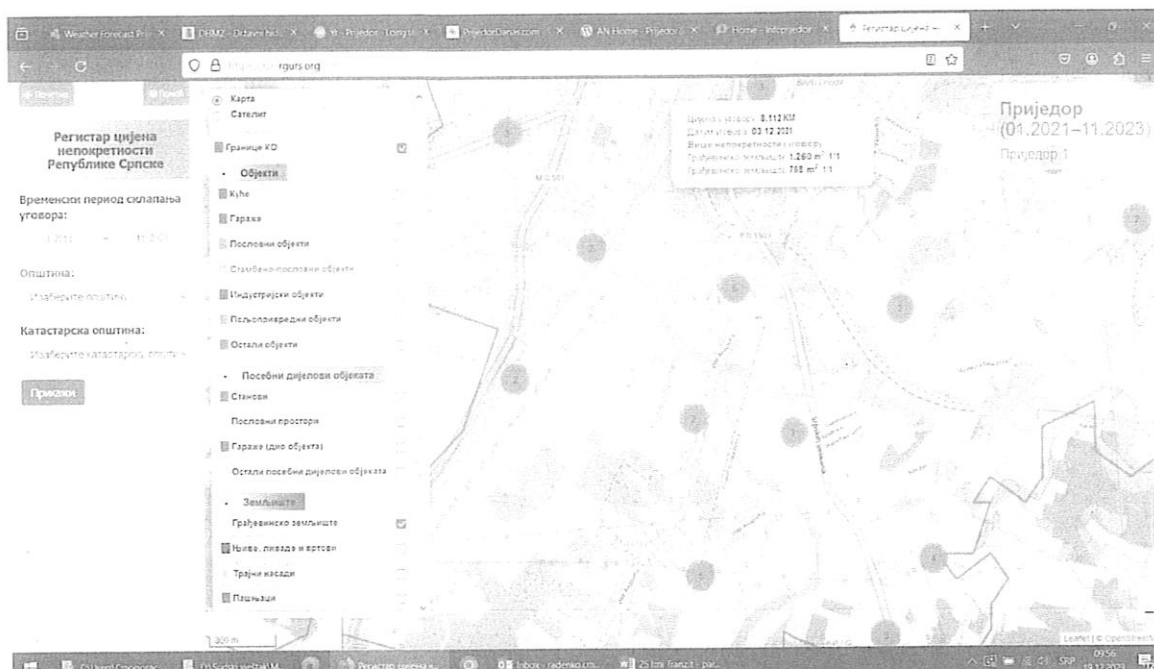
Weather Forecast Pri | DHMZ - Državni hid | Prijedor - Long | PrijedorDanas.com | AN Home - Prijedor | Home - Infoprijedor | Регистар цијена н

rgurs.org

Карта
Сателит

Регистар цијена непокретности Републике Српске

Границе КО

Објекти
Куће
Гараже
Пословни објекти
Стамбено-пословни објекти
Индустријски објекти
Пољопривредни објекти
Остали објекти

Посебни дијелови објеката
Станови
Пословни простори
Гараже (дио објекта)
Остали посебни дијелови објеката

Земљиште
Грађевинско земљиште
Њиве, ливаде и вртови
Трајни засади
Пашњаци

Временски период склапања уговора:
1.2021 – 11.2023

Општина:
Изаберите општину

Катастарска општина:
Изаберите катастарску општину

Прикажи

Цијена у уговору: 8.112 KM
Датум уговора: 03.12.2021
Више непокретности у уговору
Грађевинско земљиште: 1.260 m² 1/1
Грађевинско земљиште: 768 m² 1/1

Приједор
(01.2021–11.2023)
Приједор 1

300 m

Leaflet | © OpenStreetM

09:56
19.12.2023
SRP